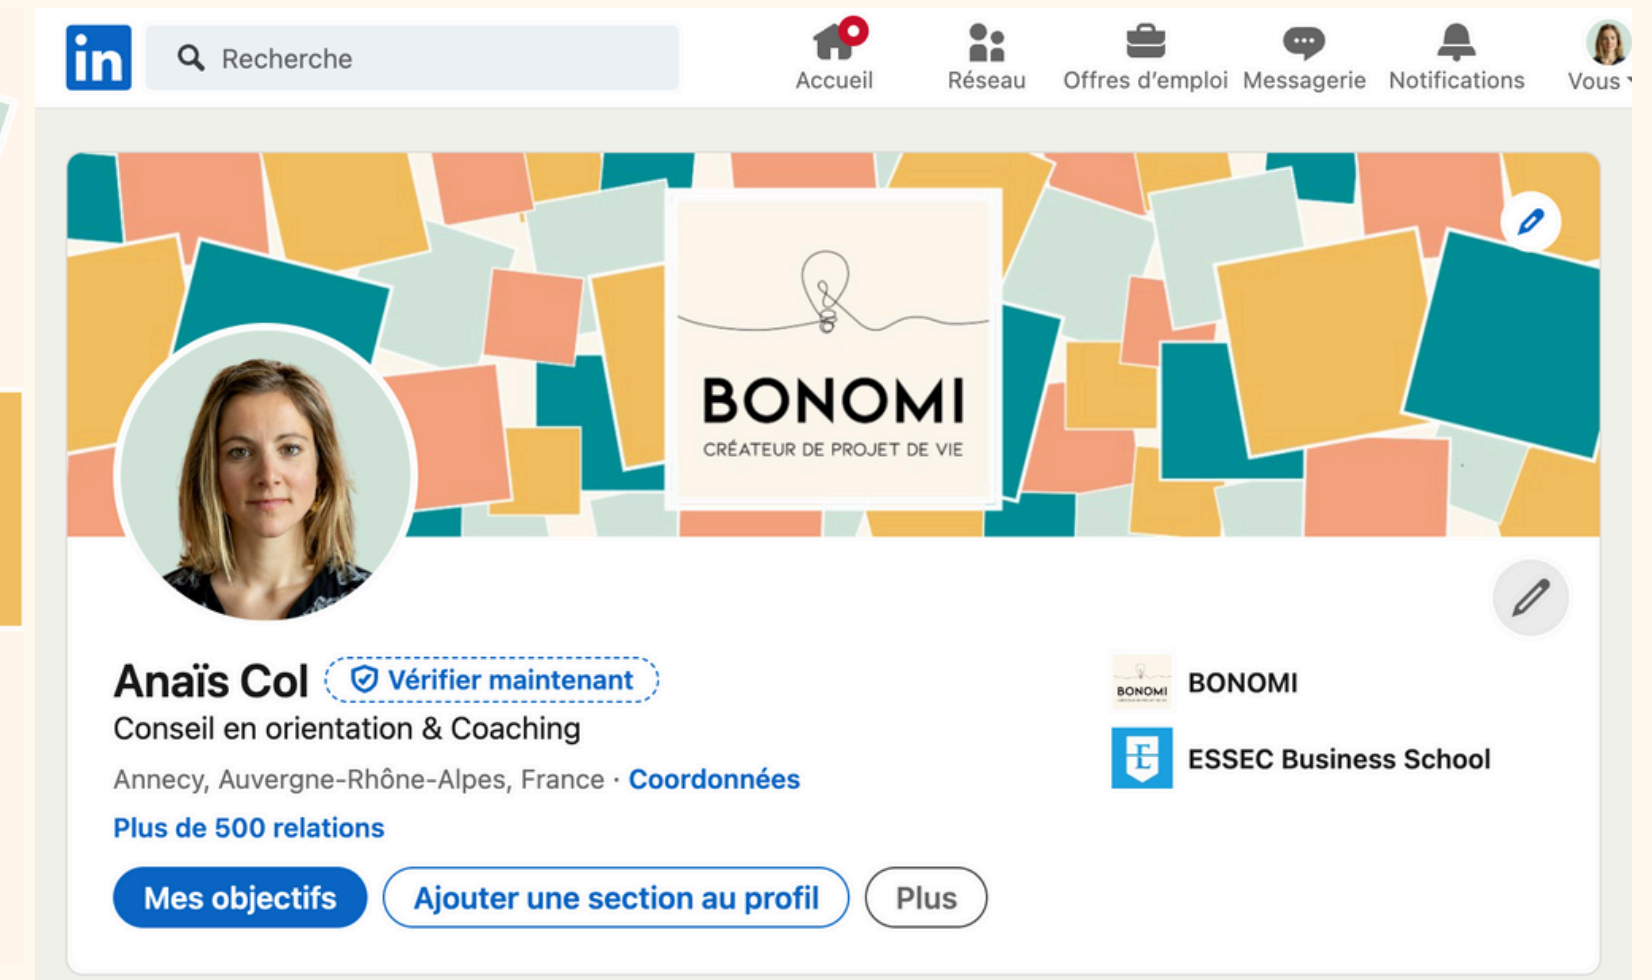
in Recherche

Accueil Réseau Offres d'emploi Messagerie Notifications Vous

BONOMI
CRÉATEUR DE PROJET DE VIE

Anaïs Col Vérifier maintenant
Conseil en orientation & Coaching
Annecy, Auvergne-Rhône-Alpes, France · Coordonnées
Plus de 500 relations

BONOMI
ESSEC Business School

Mes objectifs
Ajouter une section au profil
Plus